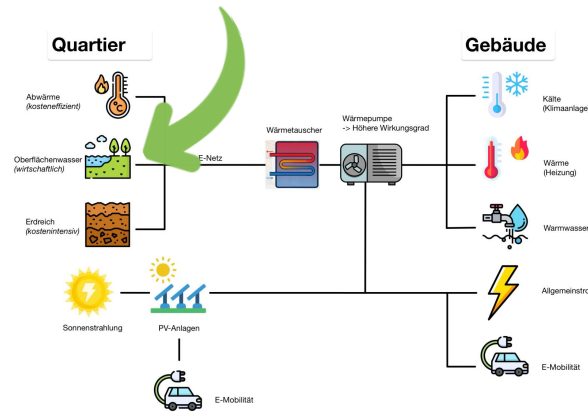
Quartier

Gebäude

Abwärme
(kosteneffizient)

Oberflächenwasser
(wirtschaftlich)

Erdreich
(kostenintensiv)

E-Netz

Wärmetauscher

Wärmepumpe
-> Höhere Wirkungsgrad

Kälte
(Klimaanlage

Wärme
(Heizung)

Warmwasser

Sonnenstrahlung

PV-Anlagen

Allgemeinstro

E-Mobilität

E-Mobilität